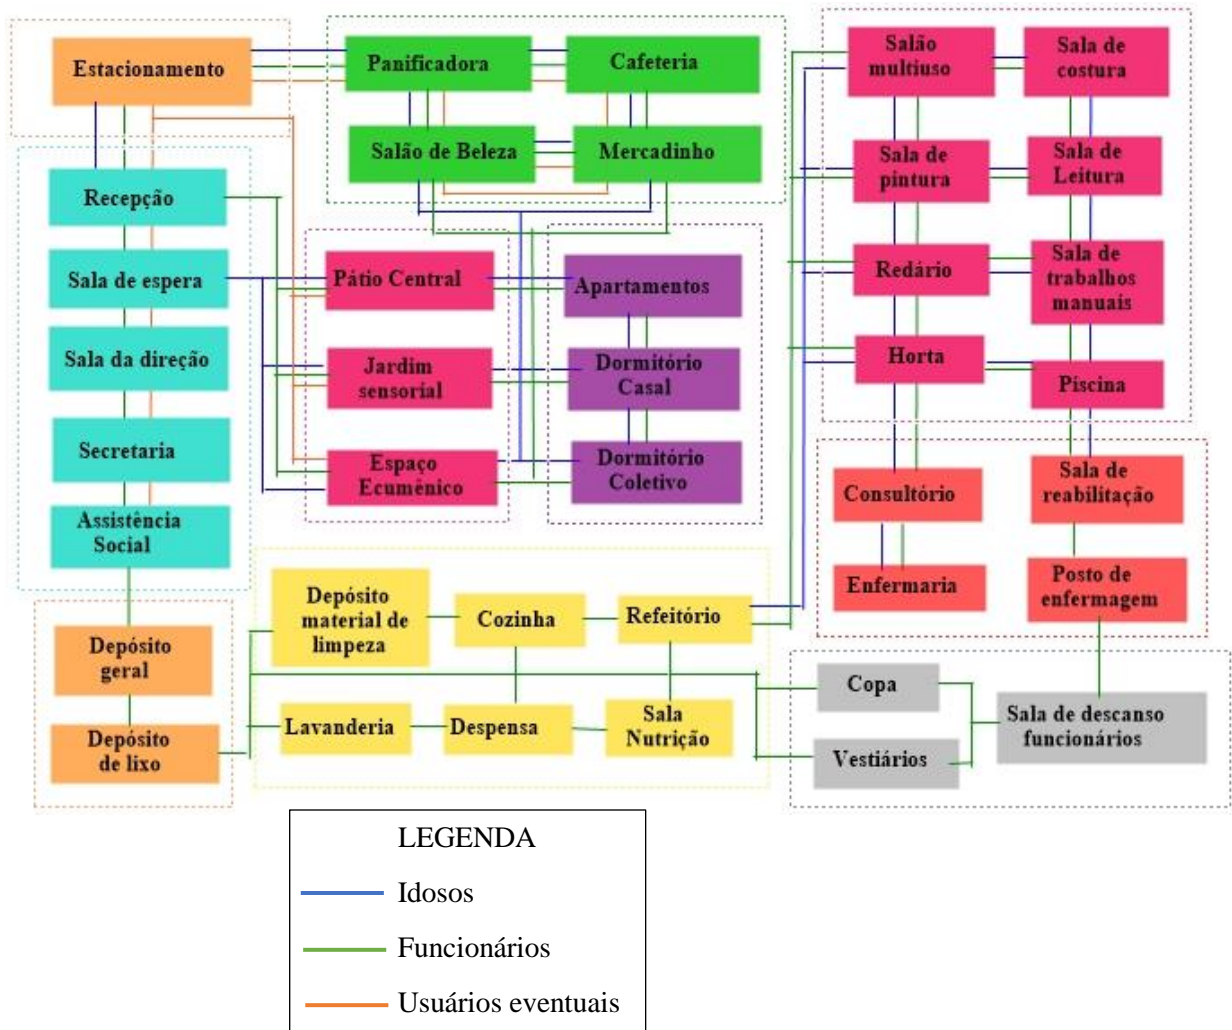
Estacionamento

Panificadora

Cafeteria

Salão de Beleza

Mercadinho

Salão multiuso

Sala de costura

Sala de pintura

Sala de Leitura

Redário

Sala de trabalhos manuais

Horta

Piscina

Recepção

Sala de espera

Sala da direção

Secretaria

Assistência Social

Pátio Central

Jardim sensorial

Espaço Ecumênico

Apartamentos

Dormitório Casal

Dormitório Coletivo

Consultório

Enfermaria

Sala de reabilitação

Posto de enfermagem

Depósito geral

Depósito de lixo

Depósito material de limpeza

Cozinha

Refeitório

Lavanderia

Despensa

Sala Nutrição

Copa

Vestiários

Sala de descanso funcionários

LEGENDA

Idosos

Funcionários

Usuários eventuais